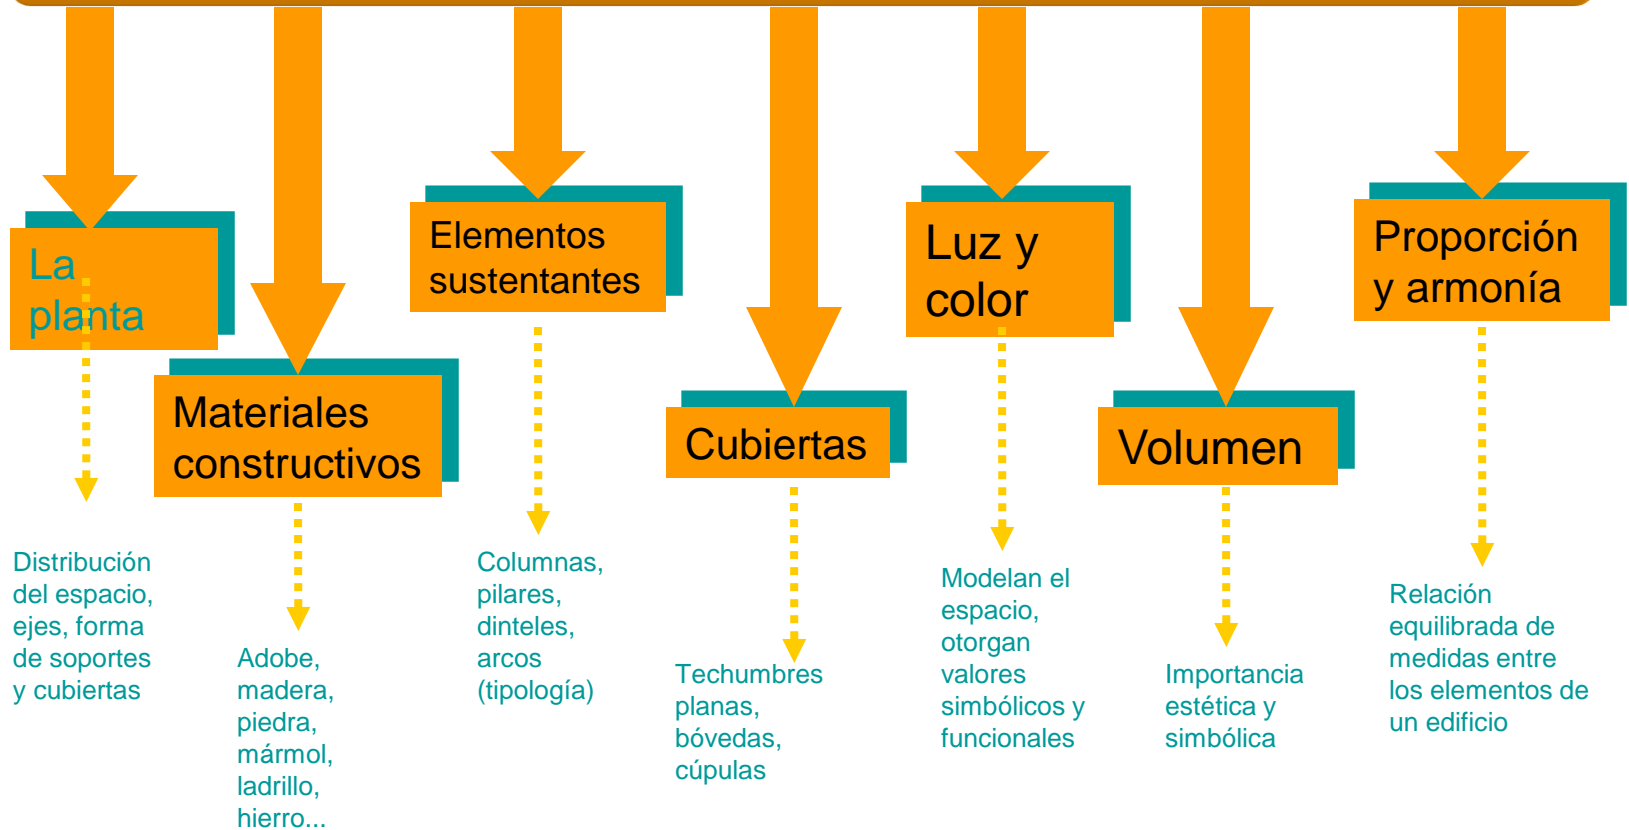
La planta

Distribución del espacio, ejes, forma de soportes y cubiertas

Materiales constructivos

Adobe, madera, piedra, mármol, ladrillo, hierro...

Elementos sustentantes

Columnas, pilares, dinteles, arcos (tipología)

Cubiertas

Techumbres planas, bóvedas, cúpulas

Luz y color

Modelan el espacio, otorgan valores simbólicos y funcionales

Volumen

Importancia estética y simbólica

Proporción y armonía

Relación equilibrada de medidas entre los elementos de un edificio